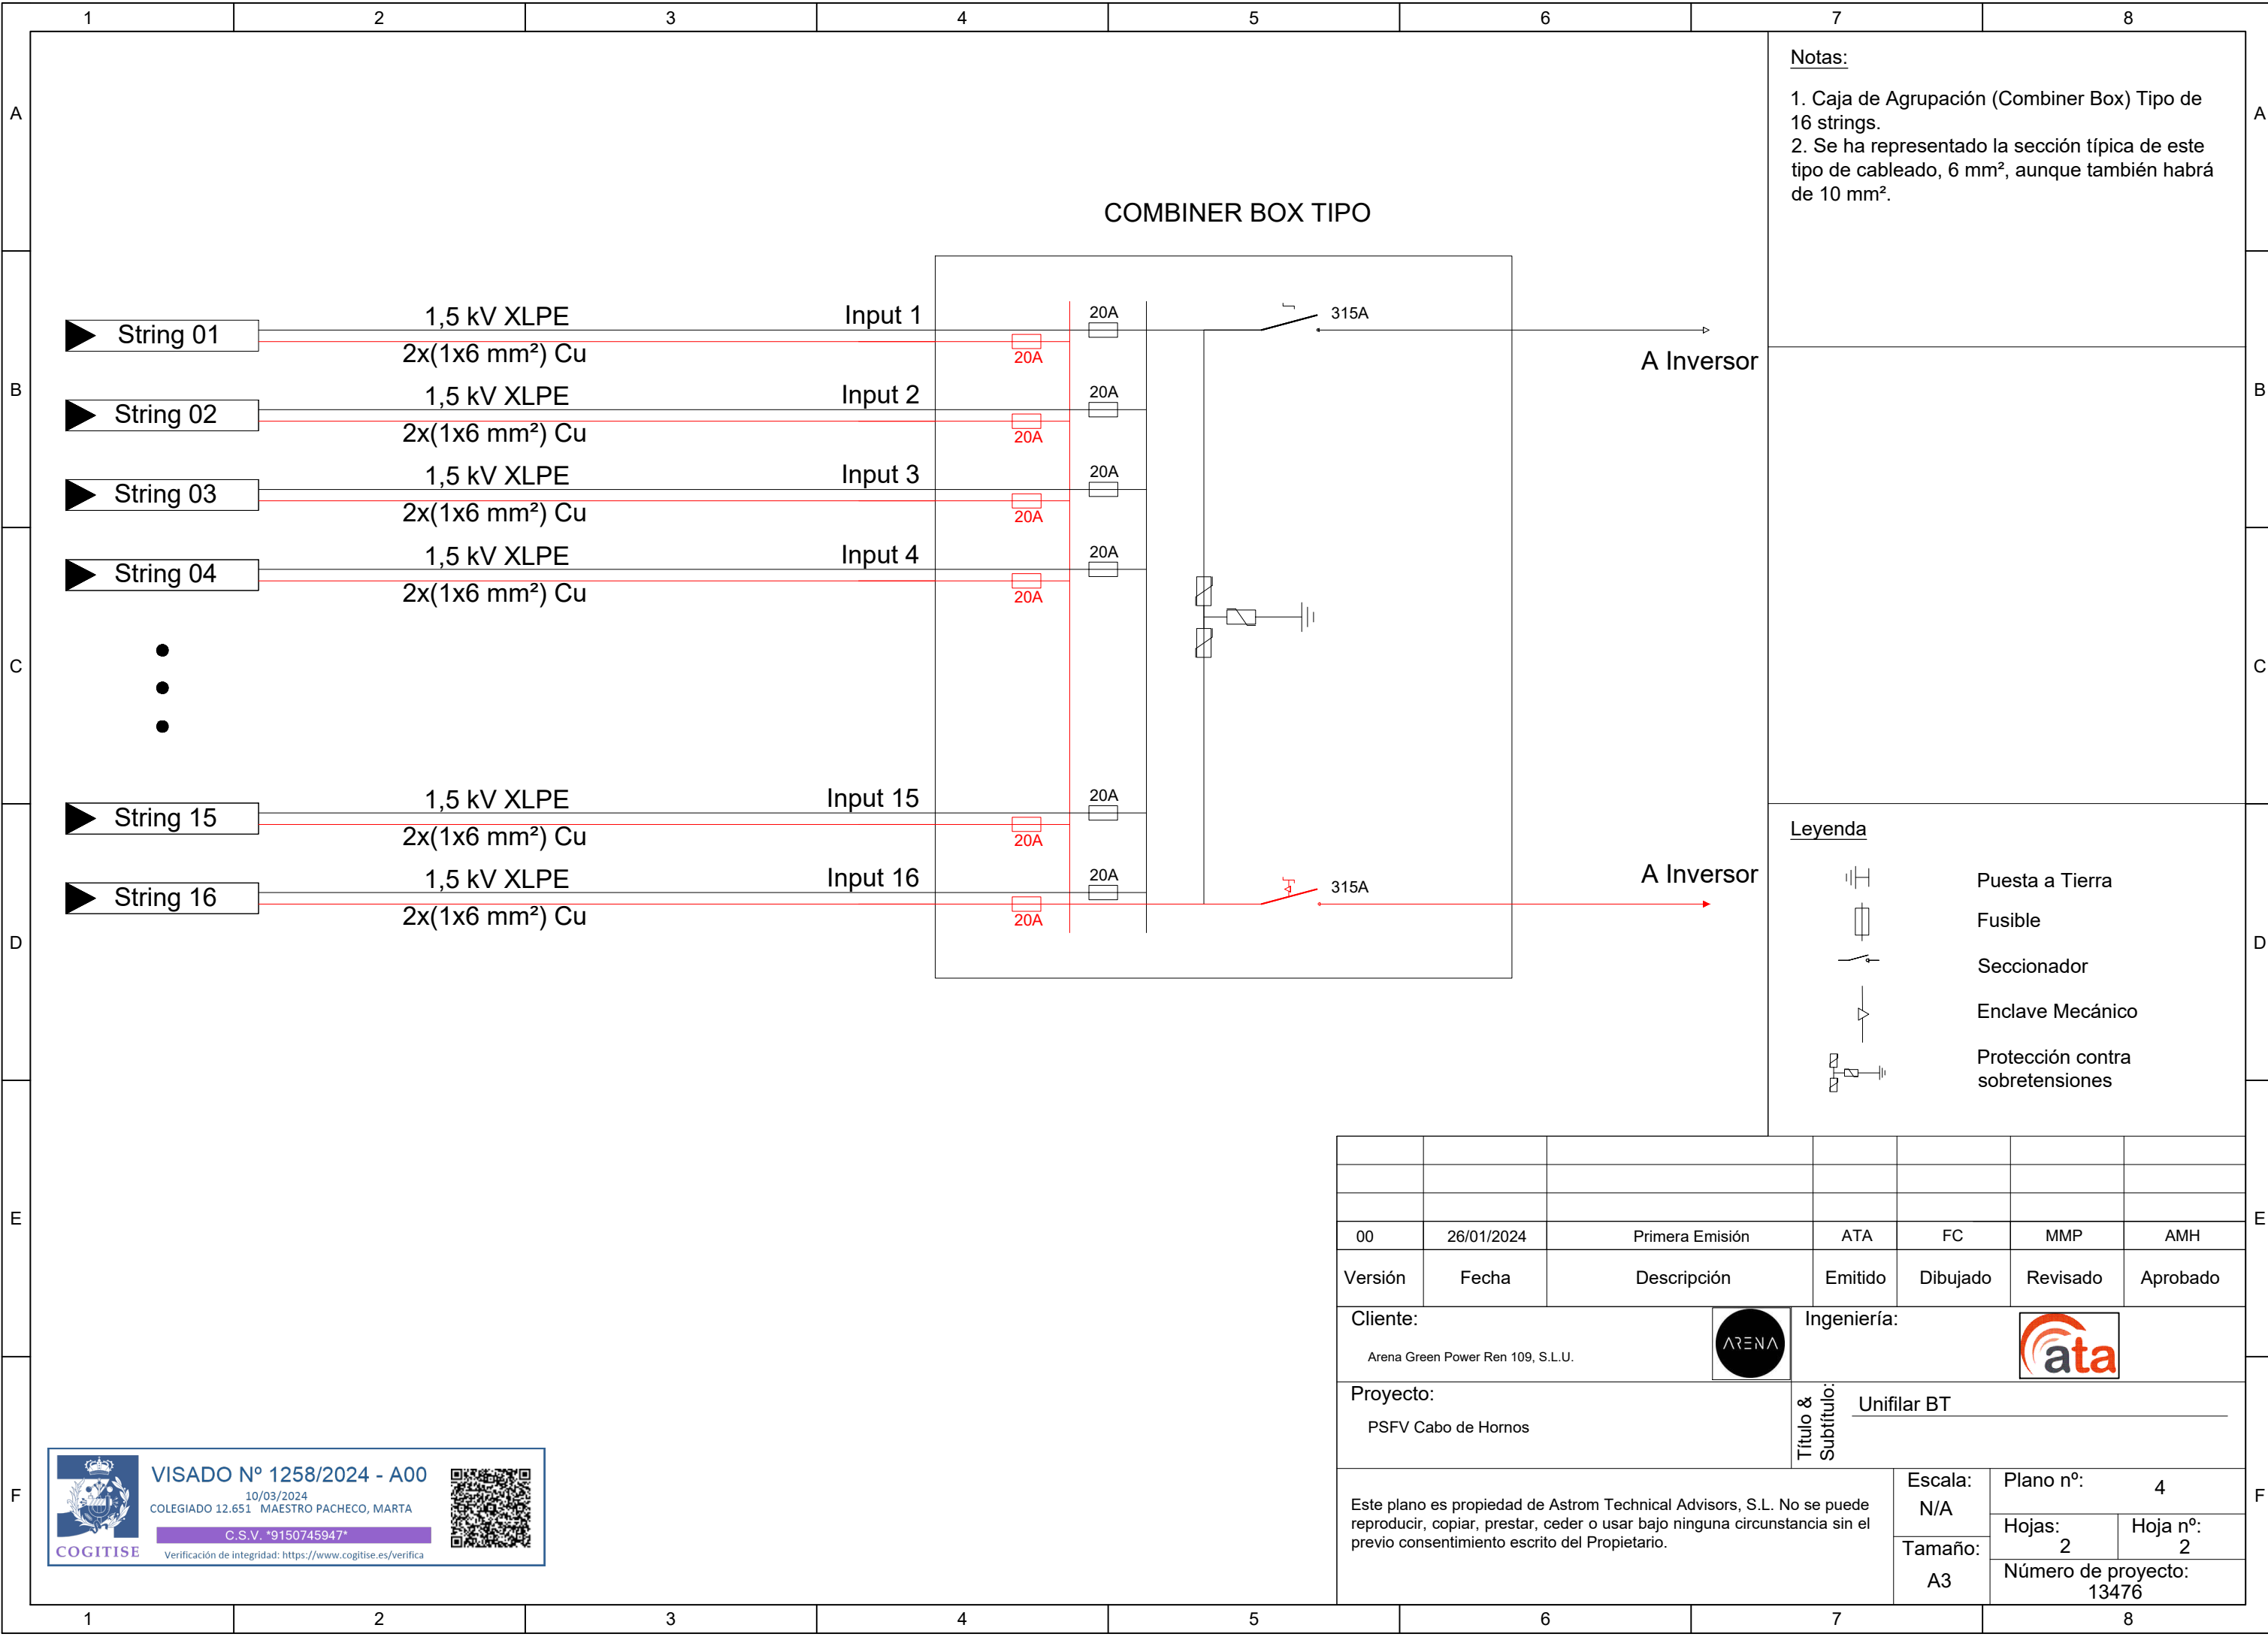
1 2 3 4 5 6 7 8

A B C D E F

Notas:

1. Caja de Agrupación (Combiner Box) Tipo de 16 strings.
2. Se ha representado la sección típica de este tipo de cableado, 6 mm², aunque también habrá de 10 mm².

COMBINER BOX TIPO

String 01 1,5 kV XLPE 2x(1x6 mm²) Cu Input 1 20A 20A 315A

A Inversor

String 02 1,5 kV XLPE 2x(1x6 mm²) Cu Input 2 20A 20A

String 03 1,5 kV XLPE 2x(1x6 mm²) Cu Input 3 20A 20A

String 04 1,5 kV XLPE 2x(1x6 mm²) Cu Input 4 20A 20A

String 15 1,5 kV XLPE 2x(1x6 mm²) Cu Input 15 20A 20A

String 16 1,5 kV XLPE 2x(1x6 mm²) Cu Input 16 20A 20A 315A

A Inversor

Leyenda

Puesta a Tierra
Fusible
Seccionador
Enclave Mecánico
Protección contra sobretensiones

| 00 | 26/01/2024 | Primera Emisión | ATA | FC | MMP | AMH |
|---|---|---|---|---|---|---|
| Versión | Fecha | Descripción | Emitido | Dibujado | Revisado | Aprobado |

Cliente:
Arena Green Power Ren 109, S.L.U.
ARENA
Ingeniería:
ata

Proyecto:
PSFV Cabo de Hornos
Título & Subtítulo:
Unifilar BT

Este plano es propiedad de Astrom Technical Advisors, S.L. No se puede reproducir, copiar, prestar, ceder o usar bajo ninguna circunstancia sin el previo consentimiento escrito del Propietario.

Escala: N/A
Tamaño: A3
Plano nº: 4
Hojas: 2
Hoja nº: 2
Número de proyecto: 13476

VISADO Nº 1258/2024 - A00
10/03/2024
COLEGIADO 12.651 MAESTRO PACHECO, MARTA
C.S.V. *9150745947*
COGITISE
Verificación de integridad: https://www.cogitise.es/verifica